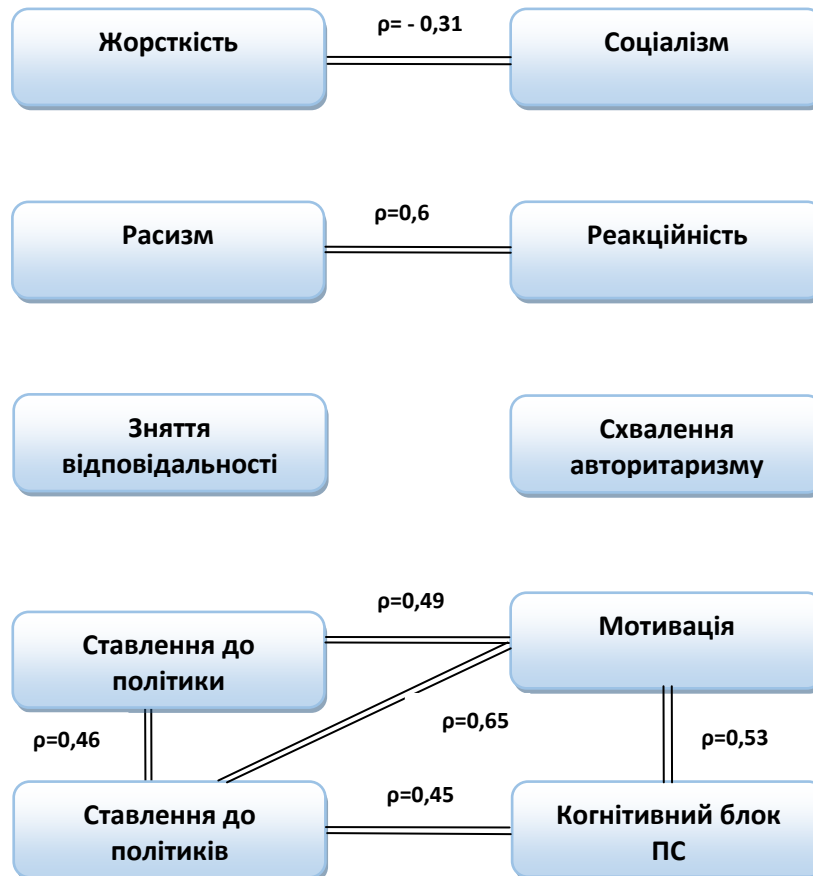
Жорсткість

ρ= - 0,31

Соціалізм

Расизм

ρ=0,6

Реакційність

Зняття відповідальності

Схвалення авторитаризму

ρ=0,49

Ставлення до політики

Мотивація

ρ=0,46

ρ=0,65

ρ=0,53

ρ=0,45

Ставлення до політиків

Когнітивний блок ПС